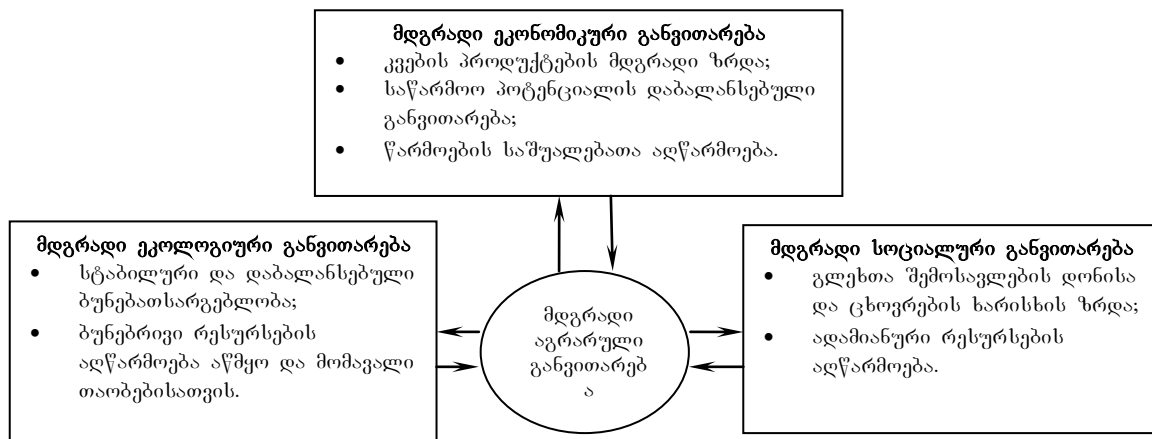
მდგრადი ეკონომიკური განვითარება
- კვების პროდუქტების მდგრადი ზრდა;
- საწარმოო პოტენციალის დაბალანსებული განვითარება;
- წარმოების საშუალებათა აღწარმოება.

მდგრადი ეკოლოგიური განვითარება
- სტაბილური და დაბალანსებული ბუნებათსარგებლობა;
- ბუნებრივი რესურსების აღწარმოება აწმყო და მომავალი თაობებისათვის.

მდგრადი აგრარული განვითარებ ა

მდგრადი სოციალური განვითარება
- გლეხთა შემოსავლების დონისა და ცხოვრების ხარისხის ზრდა;
- ადამიანური რესურსების აღწარმოება.